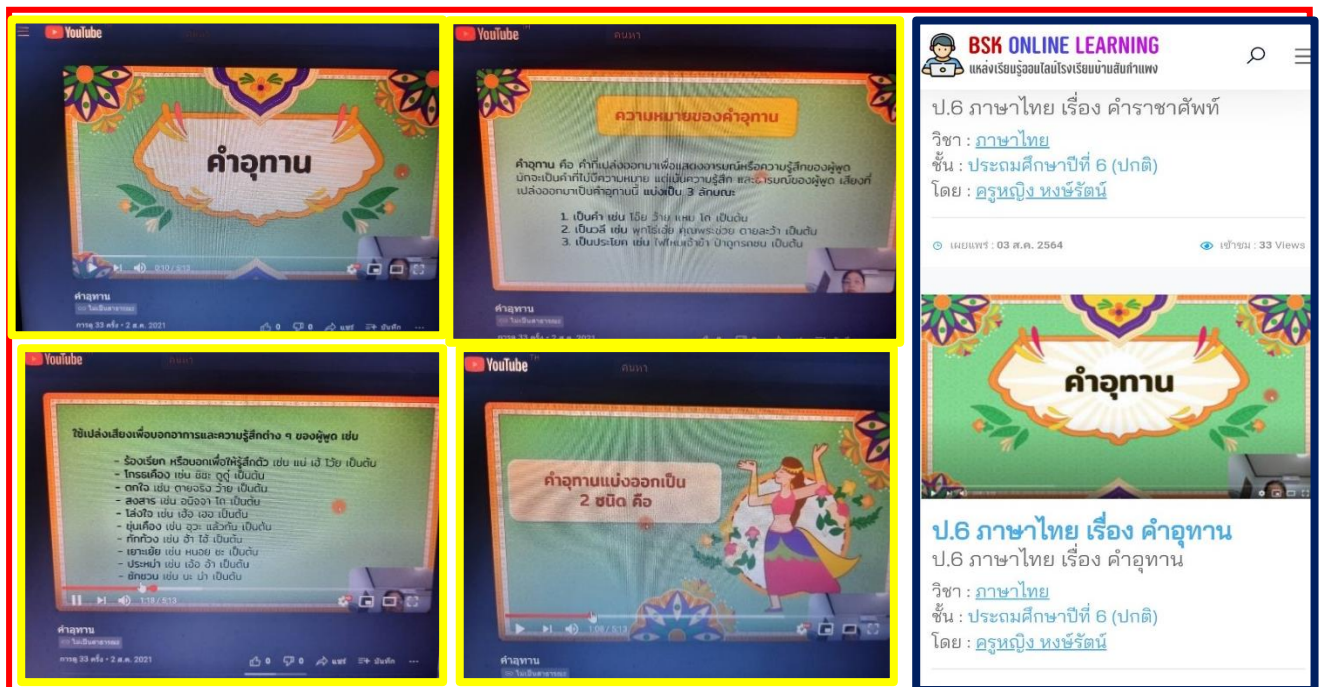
YouTube

คำอุทาน

คำอุทาน

การดู 33 ครั้ง • 2 ส.ค. 2021

YouTube ค้นหา

ความหมายของคำอุทาน

คำอุทาน คือ คำที่เปล่งออกมาเพื่อแสดงอารมณ์หรือความรู้สึกของผู้พูด มักจะเป็นคำที่ไม่มีความหมาย แต่เน้นความรู้สึก และอารมณ์ของผู้พูด เสียงที่เปล่งออกมาเป็นคำอุทานนี้ แบ่งเป็น 3 ลักษณะ

1. เป็นคำ เช่น โอ๊ย ว้าย แหม โธ่ เป็นต้น
2. เป็นวลี เช่น พุทโธ่เอ๋ย คุณพระช่วย ตายละวา เป็นต้น
3. เป็นประโยค เช่น ไฟไหม้เจ้าข้า ป้าถูกรถชน เป็นต้น

คำอุทาน

YouTube ค้นหา

ใช้เปล่งเสียงเพื่อบอกอาการและความรู้สึกต่าง ๆ ของผู้พูด เช่น

- ร้องเรียก หรือบอกเพื่อให้รู้สึกตัว เช่น แน่ เฮ้ โว้ย เป็นต้น
- โกรธเคือง เช่น ชิชะ ดูดู๋ เป็นต้น
- ตกใจ เช่น ตายจริง ว้าย เป็นต้น
- สงสาร เช่น อนิจจา โถ เป็นต้น
- โล่งใจ เช่น เฮ้อ เฮอ เป็นต้น
- ขุ่นเคือง เช่น ฮึ่ม แล้วกัน เป็นต้น
- ทักท้วง เช่น ฮ้า ไฮ้ เป็นต้น
- เยาะเย้ย เช่น หนอย ชะ เป็นต้น
- ประหม่า เช่น เอ้อ อ้า เป็นต้น
- ชักชวน เช่น นะ น่า เป็นต้น

1:18 / 5:13

คำอุทาน

การดู 33 ครั้ง • 2 ส.ค. 2021

YouTube ค้นหา

คำอุทานแบ่งออกเป็น 2 ชนิด คือ

1:08 / 5:13

คำอุทาน

BSK ONLINE LEARNING
แหล่งเรียนรู้ออนไลน์โรงเรียนบ้านสันกำแพง

ป.6 ภาษาไทย เรื่อง คำราชาศัพท์
วิชา : ภาษาไทย
ชั้น : ประถมศึกษาปีที่ 6 (ปกติ)
โดย : ครูหญิง หงษ์รัตน์

เผยแพร่ : 03 ส.ค. 2564 เข้าชม : 33 Views

คำอุทาน

ป.6 ภาษาไทย เรื่อง คำอุทาน
ป.6 ภาษาไทย เรื่อง คำอุทาน
วิชา : ภาษาไทย
ชั้น : ประถมศึกษาปีที่ 6 (ปกติ)
โดย : ครูหญิง หงษ์รัตน์